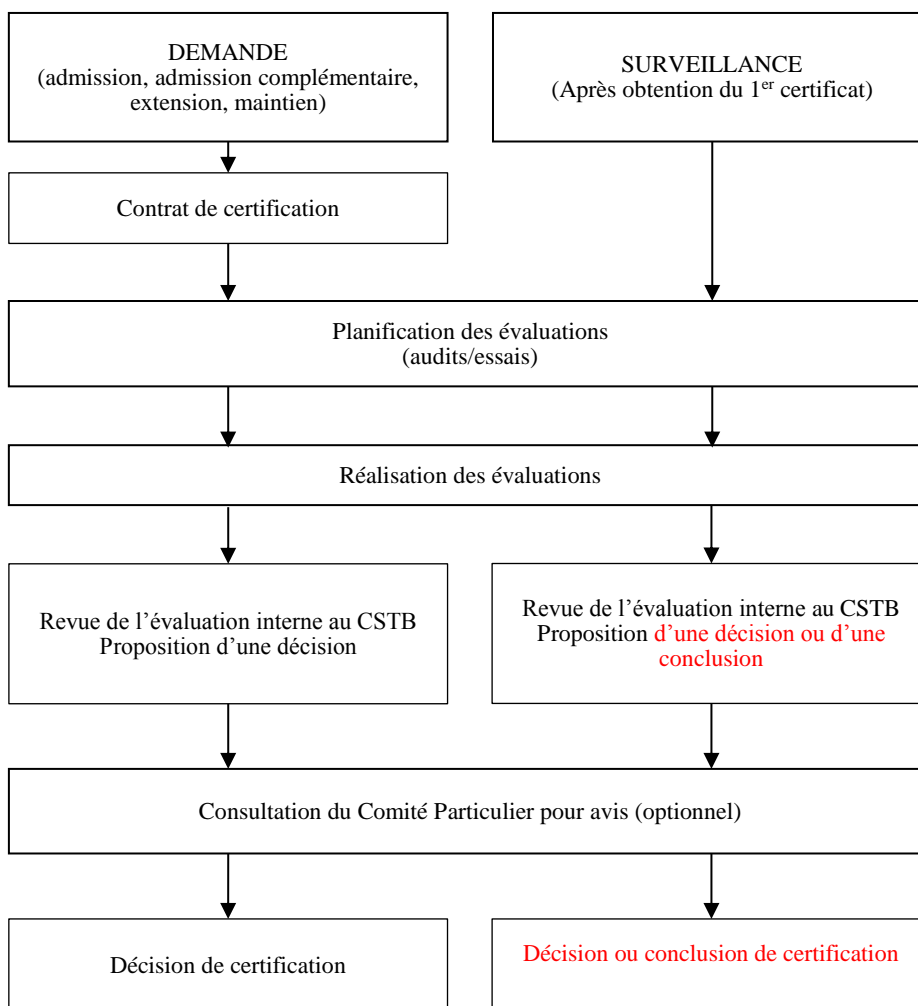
DEMANDE
(admission, admission complémentaire, extension, maintien)

SURVEILLANCE
(Après obtention du 1$^{er}$ certificat)

Contrat de certification

Planification des évaluations
(audits/essais)

Réalisation des évaluations

Revue de l'évaluation interne au CSTB
Proposition d'une décision

Revue de l'évaluation interne au CSTB
Proposition d'une décision ou d'une conclusion

Consultation du Comité Particulier pour avis (optionnel)

Décision de certification

Décision ou conclusion de certification